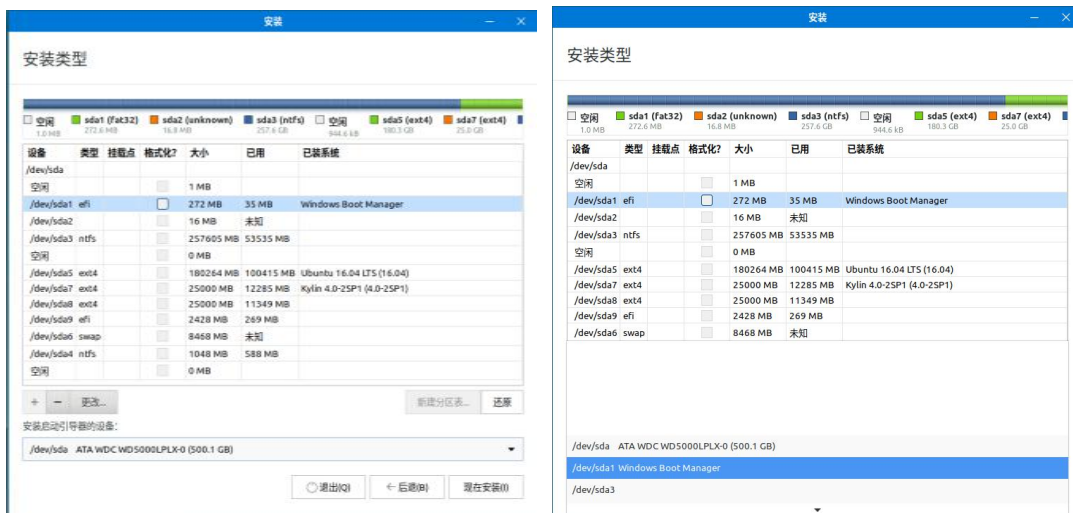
安装

安装类型

空闲 1.0 MB
sda1 (fat32) 272.6 MB
sda2 (unknown) 16.8 MB
sda3 (ntfs) 257.6 GB
空闲 944.6 kB
sda5 (ext4) 180.3 GB
sda7 (ext4) 25.0 GB

| 设备 | 类型 | 挂载点 | 格式化? | 大小 | 已用 | 已装系统 |
|---|---|---|---|---|---|---|
| /dev/sda | | | | | | |
| 空闲 | | | | 1 MB | | |
| /dev/sda1 | efi | | | 272 MB | 35 MB | Windows Boot Manager |
| /dev/sda2 | | | | 16 MB | 未知 | |
| /dev/sda3 | ntfs | | | 257605 MB | 53535 MB | |
| 空闲 | | | | 0 MB | | |
| /dev/sda5 | ext4 | | | 180264 MB | 100415 MB | Ubuntu 16.04 LTS (16.04) |
| /dev/sda7 | ext4 | | | 25000 MB | 12285 MB | Kylin 4.0-2SP1 (4.0-2SP1) |
| /dev/sda8 | ext4 | | | 25000 MB | 11349 MB | |
| /dev/sda9 | efi | | | 2428 MB | 269 MB | |
| /dev/sda6 | swap | | | 8468 MB | 未知 | |
| /dev/sda4 | ntfs | | | 1048 MB | 588 MB | |
| 空闲 | | | | 0 MB | | |

+ − 更改... 新建分区表... 还原

安装启动引导器的设备:
/dev/sda ATA WDC WD5000LPLX-0 (500.1 GB)

退出(Q) ← 后退(B) 现在安装(I)

安装

安装类型

空闲 1.0 MB
sda1 (fat32) 272.6 MB
sda2 (unknown) 16.8 MB
sda3 (ntfs) 257.6 GB
空闲 944.6 kB
sda5 (ext4) 180.3 GB
sda7 (ext4) 25.0 GB

| 设备 | 类型 | 挂载点 | 格式化? | 大小 | 已用 | 已装系统 |
|---|---|---|---|---|---|---|
| /dev/sda | | | | | | |
| 空闲 | | | | 1 MB | | |
| /dev/sda1 | efi | | | 272 MB | 35 MB | Windows Boot Manager |
| /dev/sda2 | | | | 16 MB | 未知 | |
| /dev/sda3 | ntfs | | | 257605 MB | 53535 MB | |
| 空闲 | | | | 0 MB | | |
| /dev/sda5 | ext4 | | | 180264 MB | 100415 MB | Ubuntu 16.04 LTS (16.04) |
| /dev/sda7 | ext4 | | | 25000 MB | 12285 MB | Kylin 4.0-2SP1 (4.0-2SP1) |
| /dev/sda8 | ext4 | | | 25000 MB | 11349 MB | |
| /dev/sda9 | efi | | | 2428 MB | 269 MB | |
| /dev/sda6 | swap | | | 8468 MB | 未知 | |

/dev/sda ATA WDC WD5000LPLX-0 (500.1 GB)
/dev/sda1 Windows Boot Manager
/dev/sda3